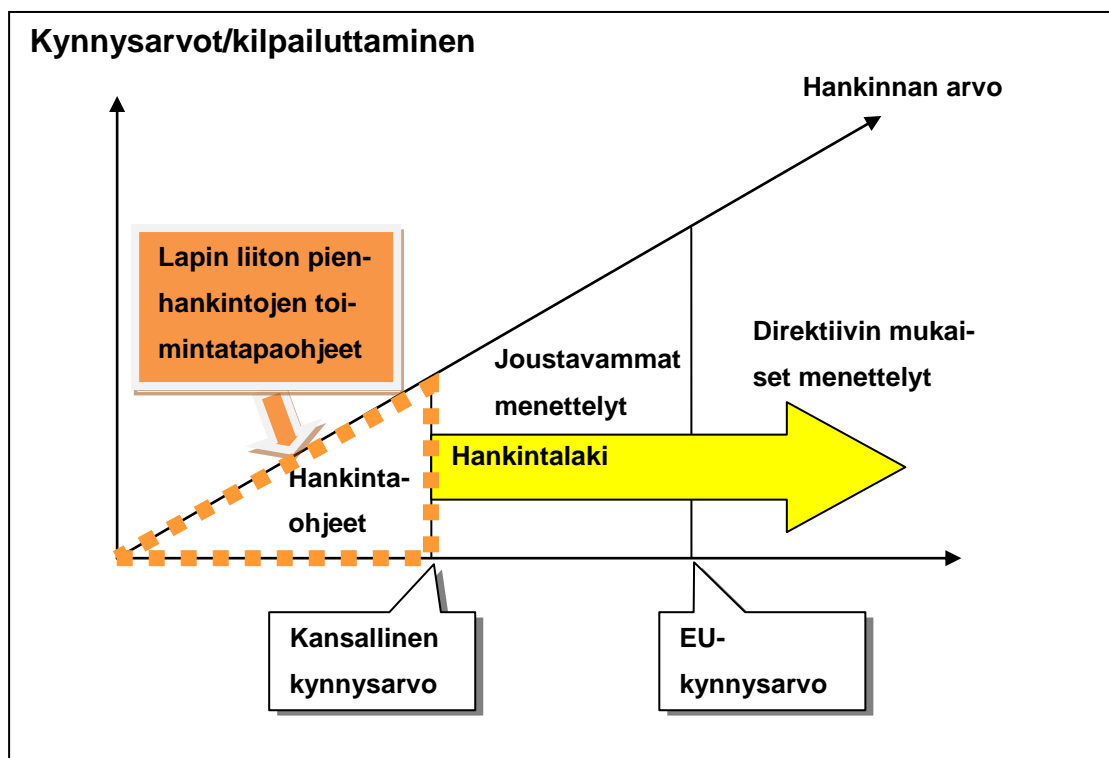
Kynnysarvot/kilpailuttaminen

Hankinnan arvo

Lapin liiton pienhankintojen toimintatapaohjeet

Joustavammat menettelyt

Direktiivin mukaiset menettelyt

Hankintalaki

Hankintaohjeet

Kansallinen kynnysarvo

EU-kynnysarvo